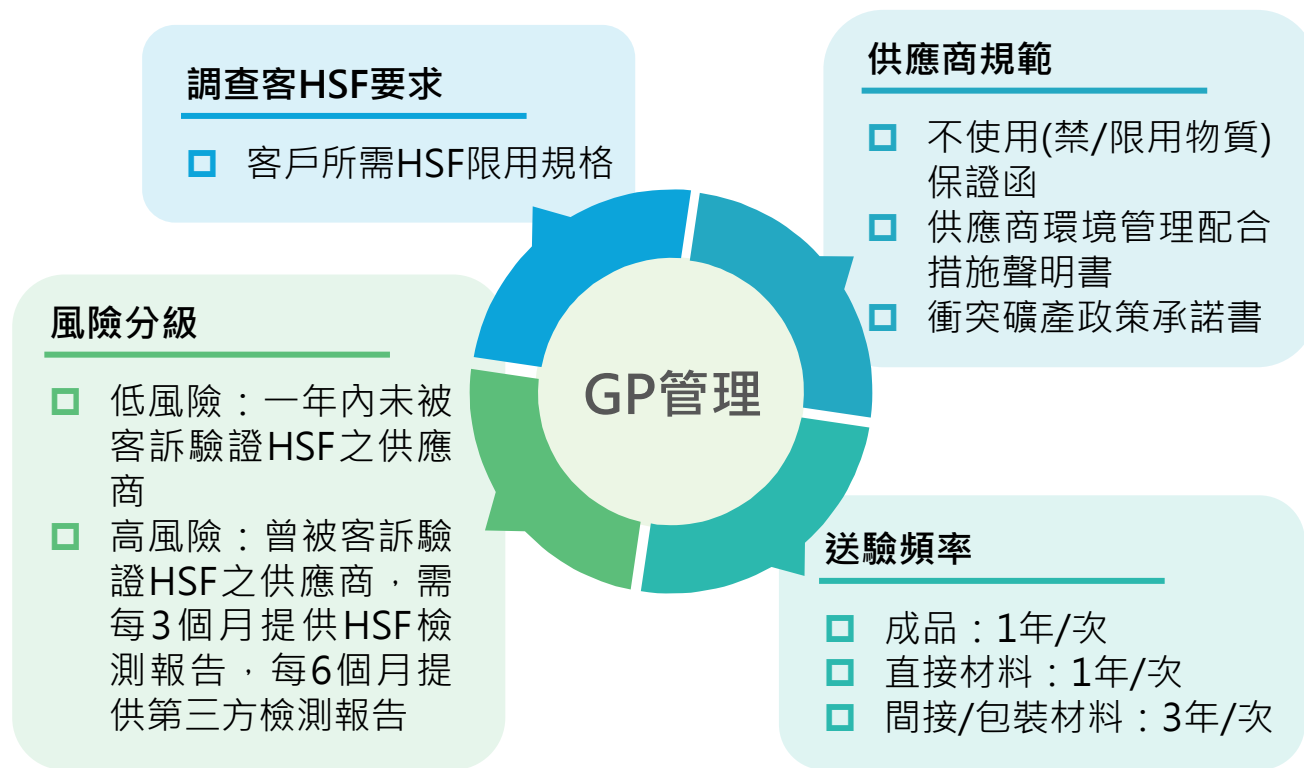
調查客HSF要求

客戶所需HSF限用規格

供應商規範

不使用(禁/限用物質)保證函

供應商環境管理配合措施聲明書

衝突礦產政策承諾書

GP管理

風險分級

低風險：一年內未被客訴驗證HSF之供應商

高風險：曾被客訴驗證HSF之供應商，需每3個月提供HSF檢測報告，每6個月提供第三方檢測報告

送驗頻率

成品：1年/次

直接材料：1年/次

間接/包裝材料：3年/次